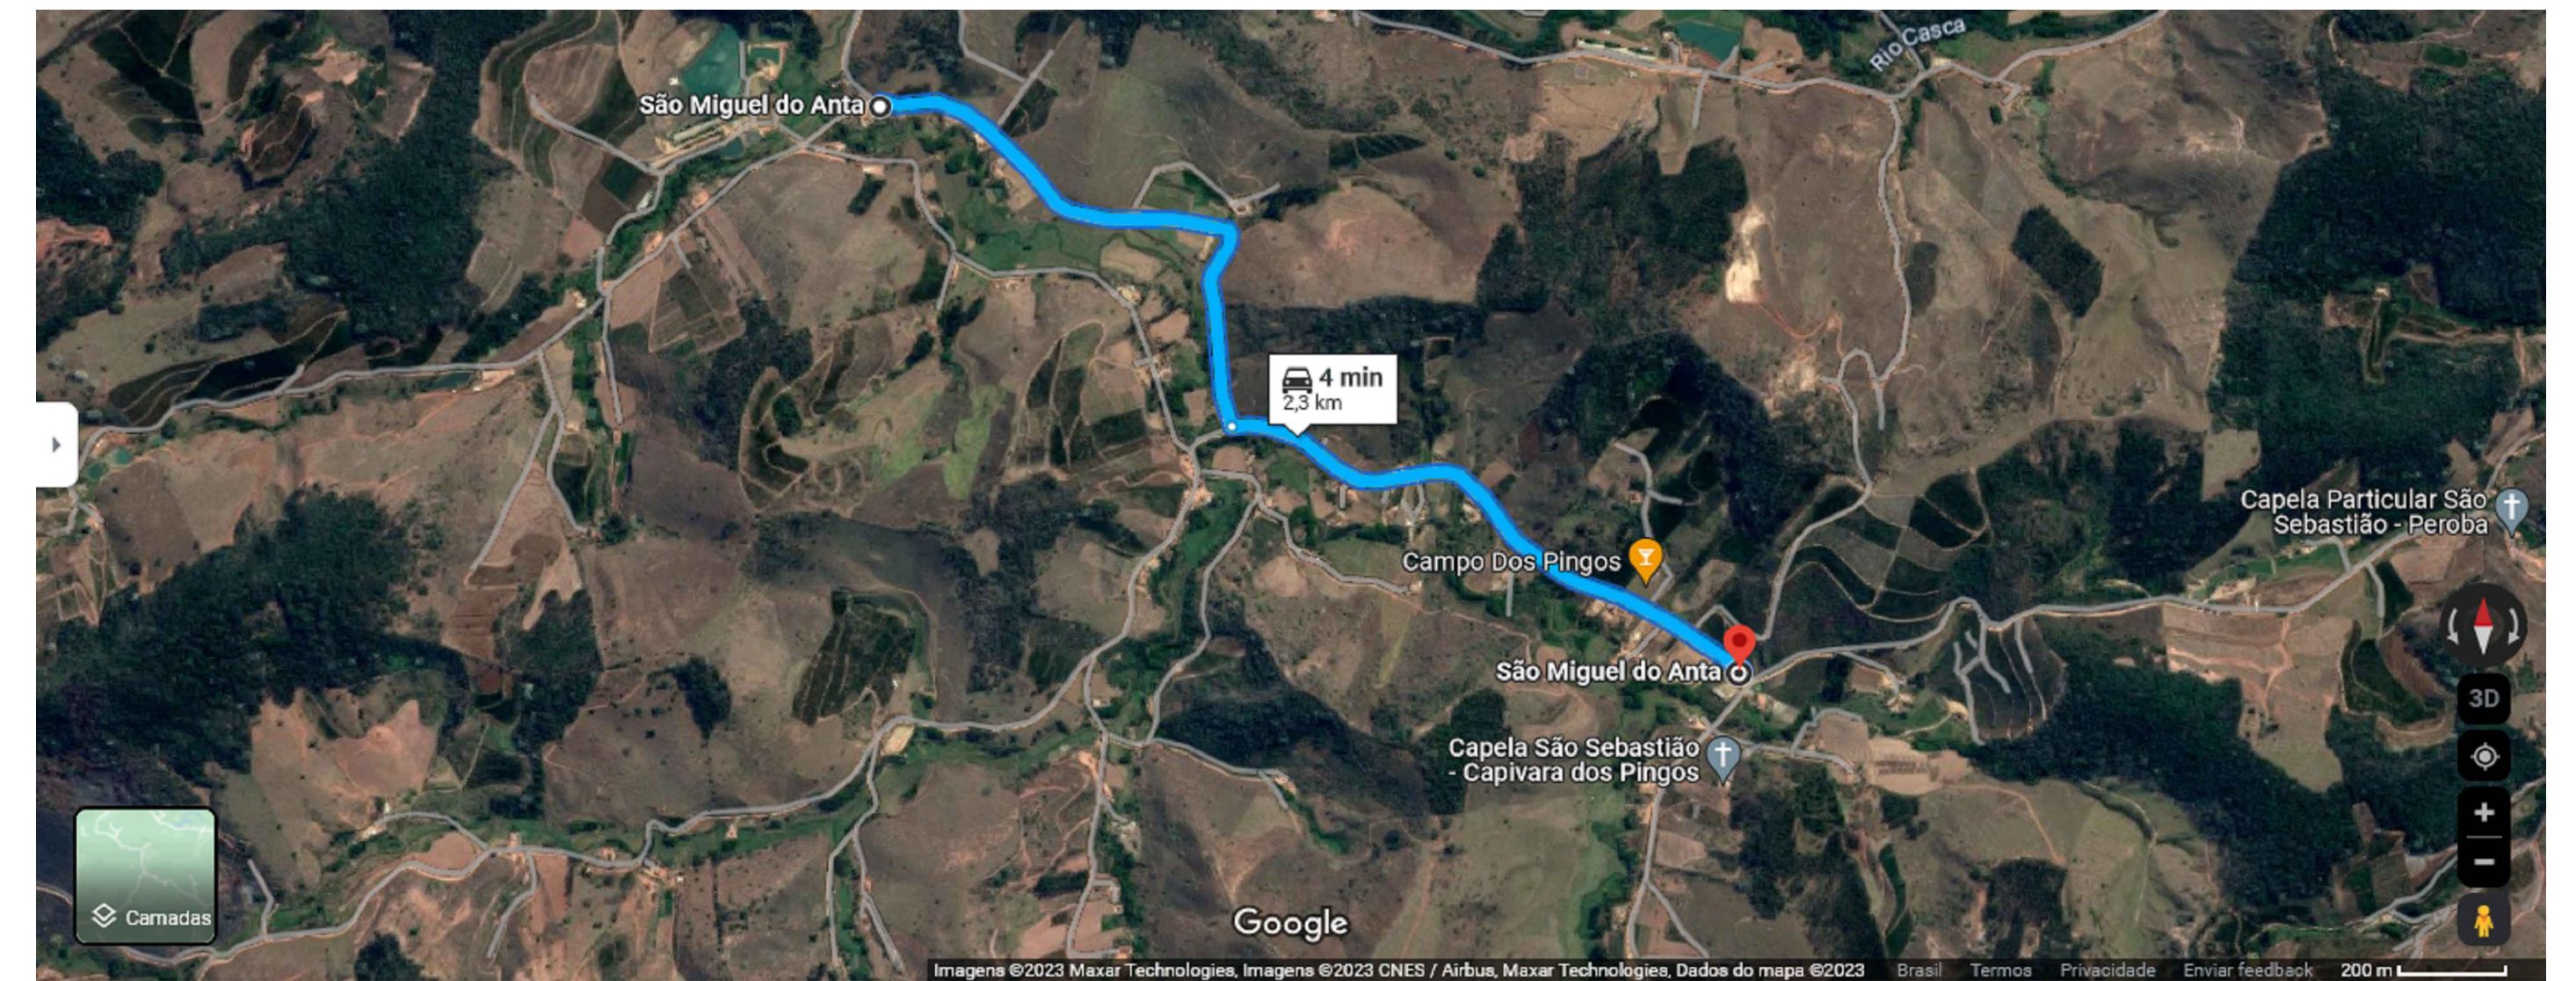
Rio Casca

São Miguel do Anta

4 min
2,3 km

Capela Particular São Sebastião - Peroba

Campo Dos Pingos

São Miguel do Anta

Capela São Sebastião - Capivara dos Pingos

3D

Camadas

Google

Imagens ©2023 Maxar Technologies, Imagens ©2023 CNES / Airbus, Maxar Technologies, Dados do mapa ©2023 Brasil Termos Privacidade Enviar feedback 200 m